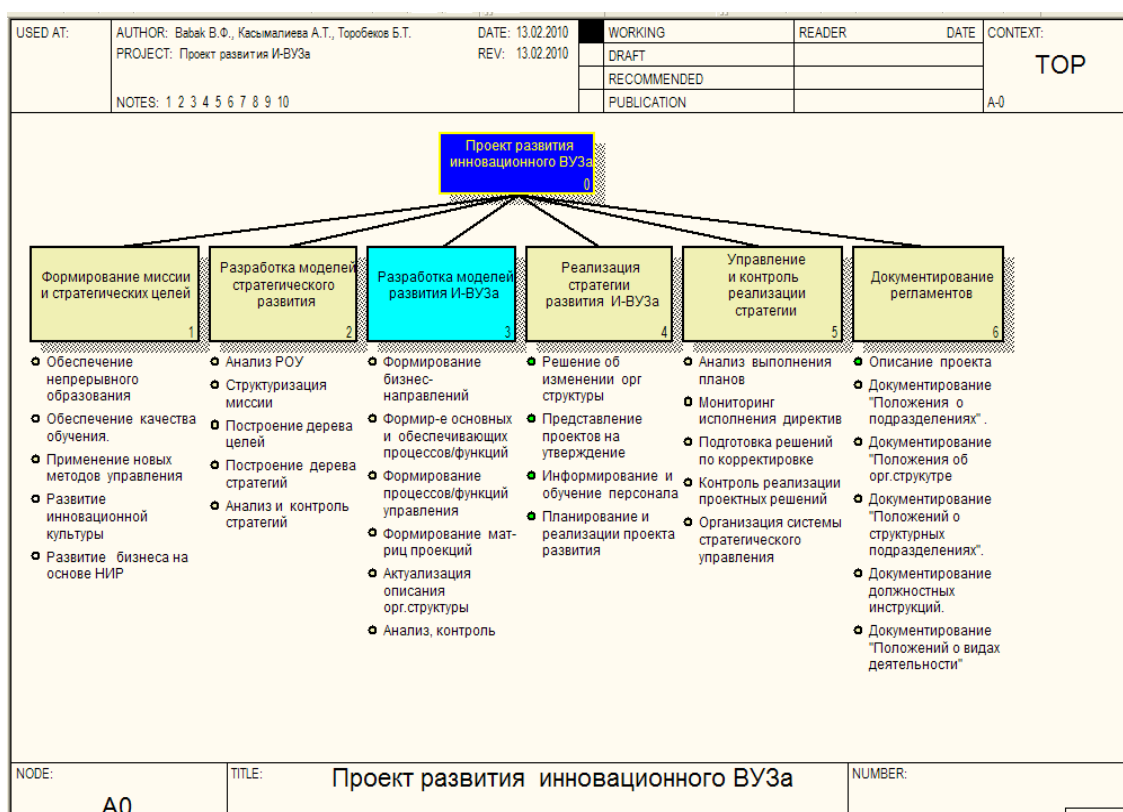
| USED AT: | AUTHOR: Babak В.Ф., Касымалиева А.Т., Торобеков Б.Т. PROJECT: Проект развития И-ВУЗа NOTES: 1 2 3 4 5 6 7 8 9 10 | DATE: 13.02.2010 REV: 13.02.2010 | WORKING DRAFT RECOMMENDED PUBLICATION | READER | DATE | CONTEXT: TOP A-0 |
|---|---|---|---|---|---|---|

Проект развития инновационного ВУЗа
0

Формирование миссии и стратегических целей
1

Разработка моделей стратегического развития
2

Разработка моделей развития И-ВУЗа
3

Реализация стратегии развития И-ВУЗа
4

Управление и контроль реализации стратегии
5

Документирование регламентов
6

Обеспечение непрерывного образования
Обеспечение качества обучения.
Применение новых методов управления
Развитие инновационной культуры
Развитие бизнеса на основе НИР

Анализ РОУ
Структуризация миссии
Построение дерева целей
Построение дерева стратегий
Анализ и контроль стратегий

Формирование бизнес-направлений
Формир-е основных и обеспечивающих процессов/функций
Формирование процессов/функций управления
Формирование матриц проекций
Актуализация описания орг.структуры
Анализ, контроль

Решение об изменении орг структуры
Представление проектов на утверждение
Информирование и обучение персонала
Планирование и реализации проекта развития

Анализ выполнения планов
Мониторинг исполнения директив
Подготовка решений по корректировке
Контроль реализации проектных решений
Организация системы стратегического управления

Описание проекта
Документирование "Положения о подразделениях" .
Документирование "Положения об орг.структутре
Документирование "Положений о структурных подразделениях".
Документирование должностных инструкций.
Документирование "Положений о видах деятельности"

| NODE: A0 | TITLE: Проект развития инновационного ВУЗа | NUMBER: |
|---|---|---|